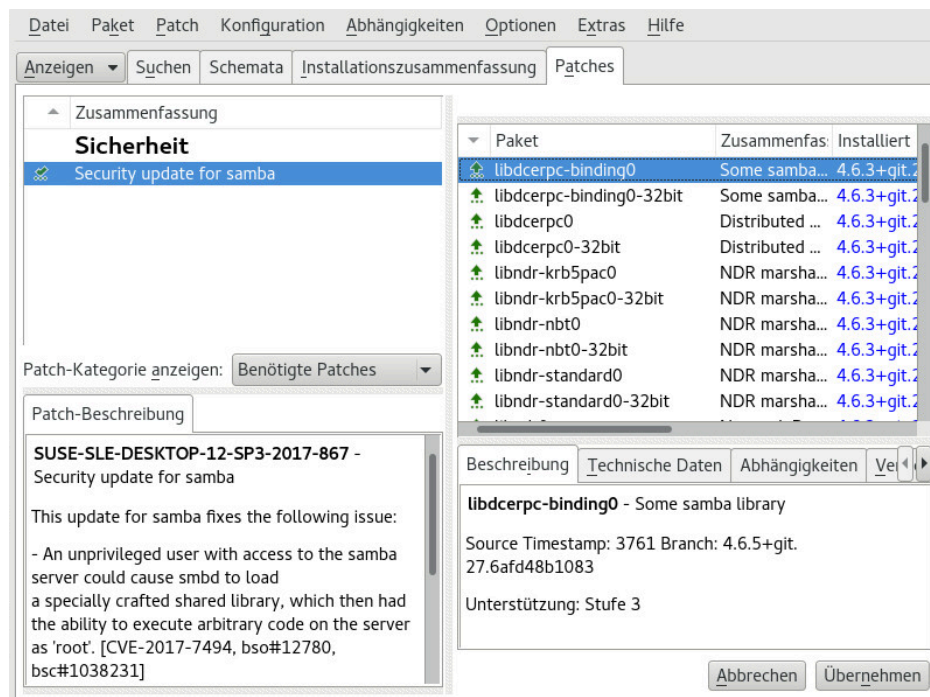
Datei Paket Patch Konfiguration Abhängigkeiten Optionen Extras Hilfe

Anzeigen ▾ | Suchen | Schemata | Installationszusammenfassung | Patches

Zusammenfassung

**Sicherheit**

Security update for samba

| Paket | Zusammenfas | Installiert |
|---|---|---|
| libdcerpc-binding0 | Some samba... | 4.6.3+git.2 |
| libdcerpc-binding0-32bit | Some samba... | 4.6.3+git.2 |
| libdcerpc0 | Distributed ... | 4.6.3+git.2 |
| libdcerpc0-32bit | Distributed ... | 4.6.3+git.2 |
| libndr-krb5pac0 | NDR marsha... | 4.6.3+git.2 |
| libndr-krb5pac0-32bit | NDR marsha... | 4.6.3+git.2 |
| libndr-nbt0 | NDR marsha... | 4.6.3+git.2 |
| libndr-nbt0-32bit | NDR marsha... | 4.6.3+git.2 |
| libndr-standard0 | NDR marsha... | 4.6.3+git.2 |
| libndr-standard0-32bit | NDR marsha... | 4.6.3+git.2 |

Patch-Kategorie anzeigen: Benötigte Patches

Patch-Beschreibung

**SUSE-SLE-DESKTOP-12-SP3-2017-867** - Security update for samba

This update for samba fixes the following issue:

- An unprivileged user with access to the samba server could cause smbd to load a specially crafted shared library, which then had the ability to execute arbitrary code on the server as 'root'. [CVE-2017-7494, bso#12780, bsc#1038231]

Beschreibung | Technische Daten | Abhängigkeiten | Ve

**libdcerpc-binding0** - Some samba library

Source Timestamp: 3761 Branch: 4.6.5+git.27.6afd48b1083

Unterstützung: Stufe 3

Abbrechen | Übernehmen